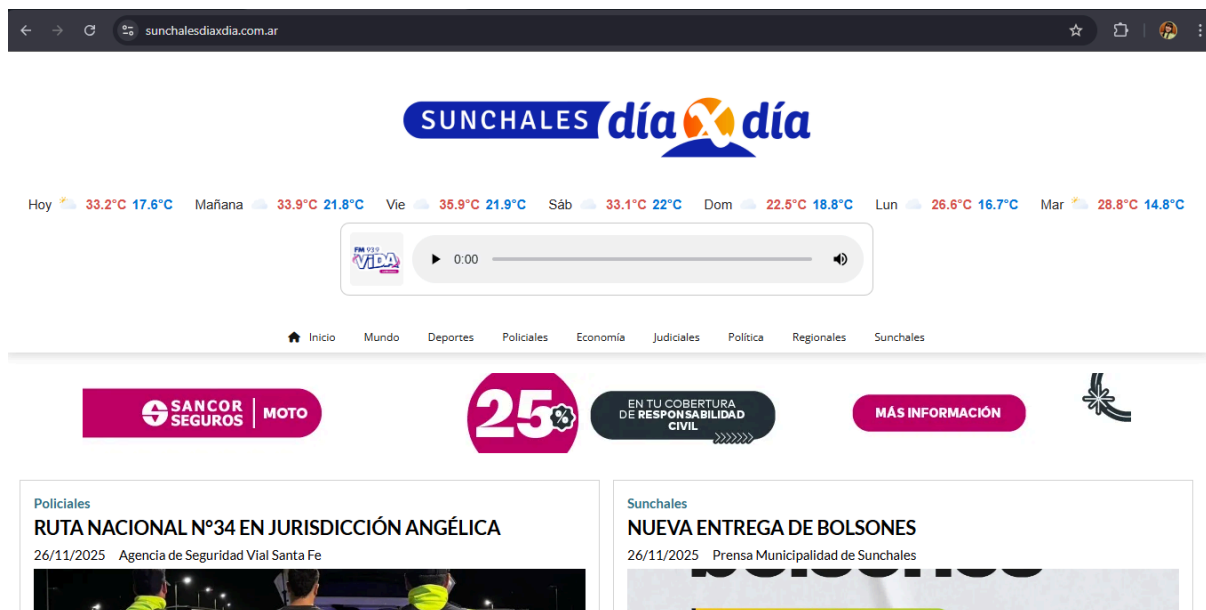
sunchalesdiaxdia.com.ar

SUNCHALES día X día

Hoy 33.2°C 17.6°C Mañana 33.9°C 21.8°C Vie 35.9°C 21.9°C Sáb 33.1°C 22°C Dom 22.5°C 18.8°C Lun 26.6°C 16.7°C Mar 28.8°C 14.8°C

FM 93.9 VIDA

0:00

Inicio Mundo Deportes Policiales Economía Judiciales Política Regionales Sunchales

SANCOR SEGUROS MOTO

25%

EN TU COBERTURA DE RESPONSABILIDAD CIVIL

MÁS INFORMACIÓN

Policiales
RUTA NACIONAL N°34 EN JURISDICCIÓN ANGÉLICA
26/11/2025 Agencia de Seguridad Vial Santa Fe

Sunchales
NUEVA ENTREGA DE BOLSONES
26/11/2025 Prensa Municipalidad de Sunchales